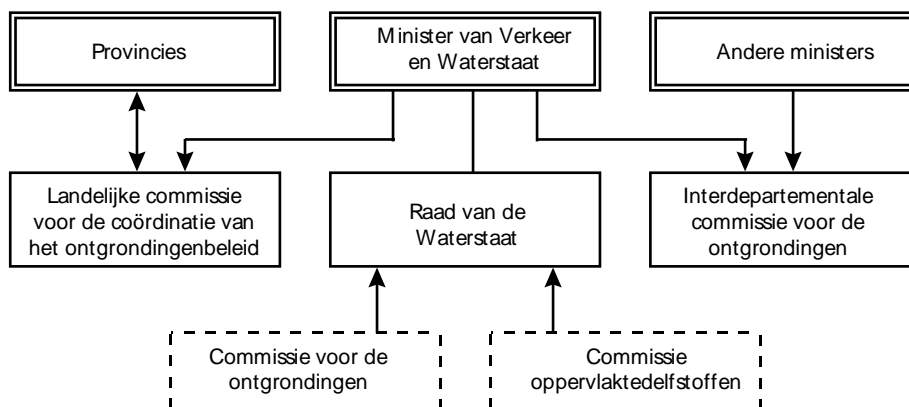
Provincies

Minister van Verkeer en Waterstaat

Andere ministers

Landelijke commissie voor de coördinatie van het ontgrondingenbeleid

Raad van de Waterstaat

Interdepartementale commissie voor de ontgrondingen

Commissie voor de ontgrondingen

Commissie oppervlaktedelfstoffen